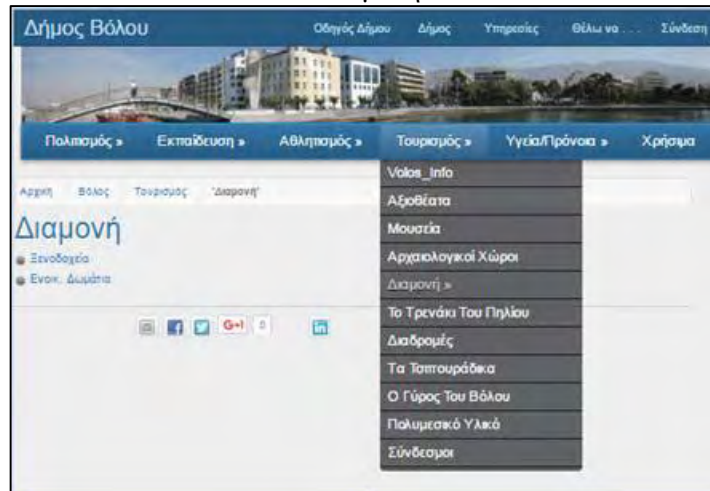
Δήμος Βόλου

Οδηγός Δήμου Δήμος Υπηρεσίες Θέλω να . . . Σύνδεση

Πολιτισμός » Εκπαίδευση » Αθλητισμός » Τουρισμός » Υγεία/Πρόνοια » Χρήσιμα

Αρχική Βόλος Τουρισμός Διαμονή

Volos_Info
Αξιοθέατα
Μουσεία
Αρχαιολογικοί Χώροι
Διαμονή »
Το Τρενάκι Του Πηλίου
Διαδρομές
Τα Τσιπουράδικα
Ο Γύρος Του Βόλου
Πολυμεσικό Υλικό
Σύνδεσμοι

Διαμονή

Ξενοδοχεία
Ενοικ. Δωμάτια

G+1 0